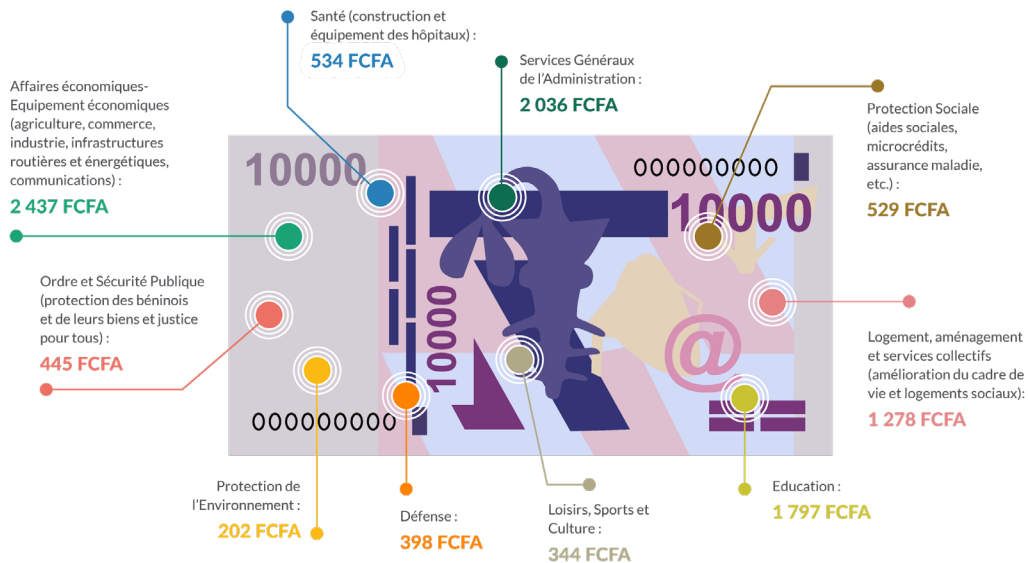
Santé (construction et équipement des hôpitaux) :
534 FCFA

Services Généraux de l'Administration :
2 036 FCFA

Affaires économiques-Equipement économiques (agriculture, commerce, industrie, infrastructures routières et énergétiques, communications) :
2 437 FCFA

Protection Sociale (aides sociales, microcrédits, assurance maladie, etc.) :
529 FCFA

10000

000000000

10000

10000

10000

@

000000000

Ordre et Sécurité Publique (protection des béninois et de leurs biens et justice pour tous) :
445 FCFA

Logement, aménagement et services collectifs (amélioration du cadre de vie et logements sociaux):
1 278 FCFA

Protection de l'Environnement :
202 FCFA

Défense :
398 FCFA

Loisirs, Sports et Culture :
344 FCFA

Education :
1 797 FCFA